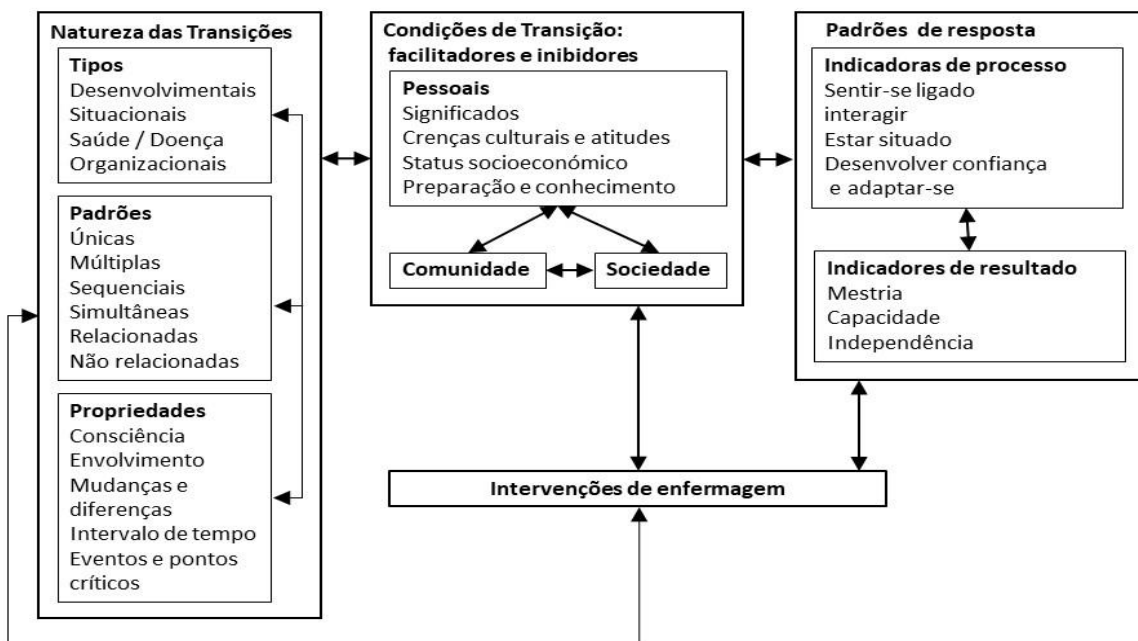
Natureza das Transições

Tipos
Desenvolvimentais
Situacionais
Saúde / Doença
Organizacionais

Padrões
Únicas
Múltiplas
Sequenciais
Simultâneas
Relacionadas
Não relacionadas

Propriedades
Consciência
Envolvimento
Mudanças e diferenças
Intervalo de tempo
Eventos e pontos críticos

Condições de Transição: facilitadores e inibidores

Pessoais
Significados
Crenças culturais e atitudes
Status socioeconómico
Preparação e conhecimento

Comunidade
Sociedade

Padrões de resposta

Indicadoras de processo
Sentir-se ligado
interagir
Estar situado
Desenvolver confiança e adaptar-se

Indicadores de resultado
Mestria
Capacidade
Independência

Intervenções de enfermagem